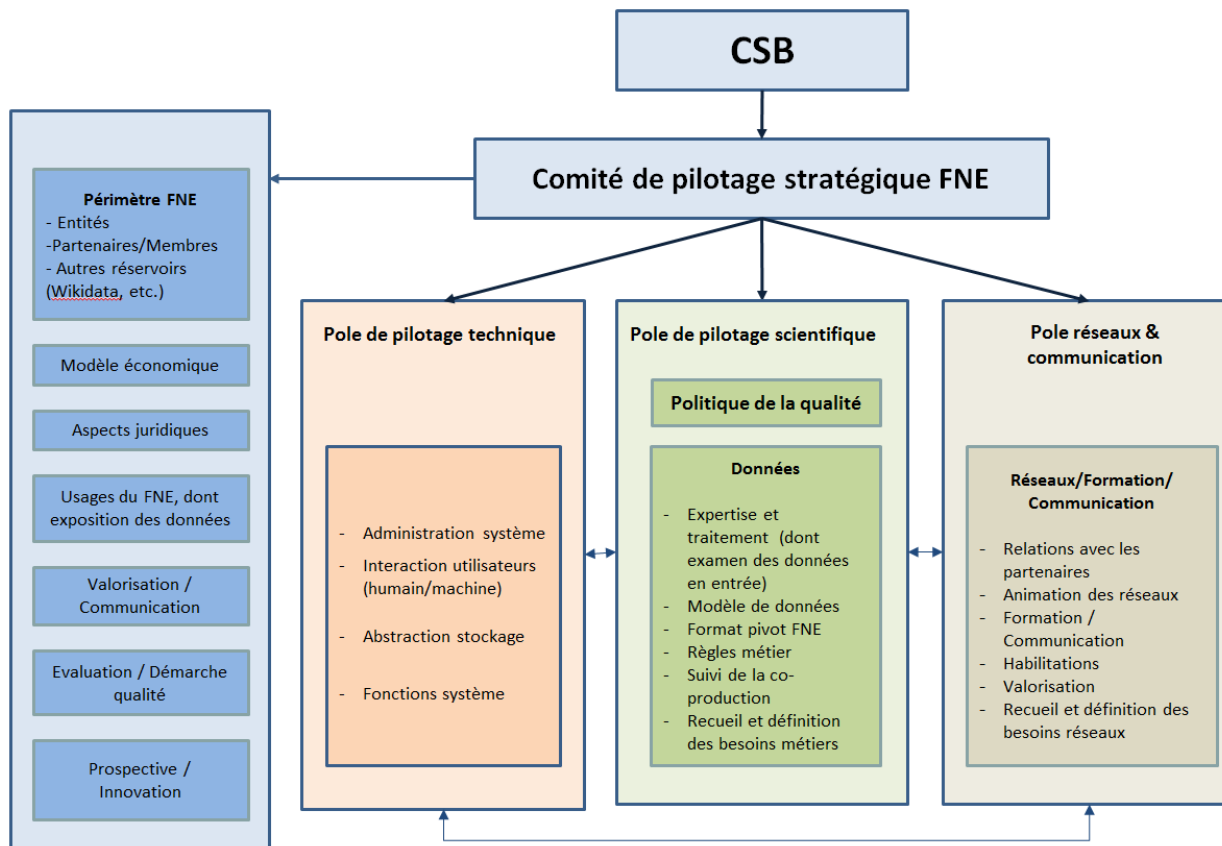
CSB

Comité de pilotage stratégique FNE

Périmètre FNE
- Entités
-Partenaires/Membres
- Autres réservoirs (Wikidata, etc.)

Modèle économique

Aspects juridiques

Usages du FNE, dont exposition des données

Valorisation / Communication

Evaluation / Démarche qualité

Prospective / Innovation

Pole de pilotage technique

- Administration système
- Interaction utilisateurs (humain/machine)
- Abstraction stockage
- Fonctions système

Pole de pilotage scientifique

Politique de la qualité

Données

- Expertise et traitement (dont examen des données en entrée)
- Modèle de données
- Format pivot FNE
- Règles métier
- Suivi de la co-production
- Recueil et définition des besoins métiers

Pole réseaux & communication

Réseaux/Formation/ Communication

- Relations avec les partenaires
- Animation des réseaux
- Formation / Communication
- Habilitations
- Valorisation
- Recueil et définition des besoins réseaux